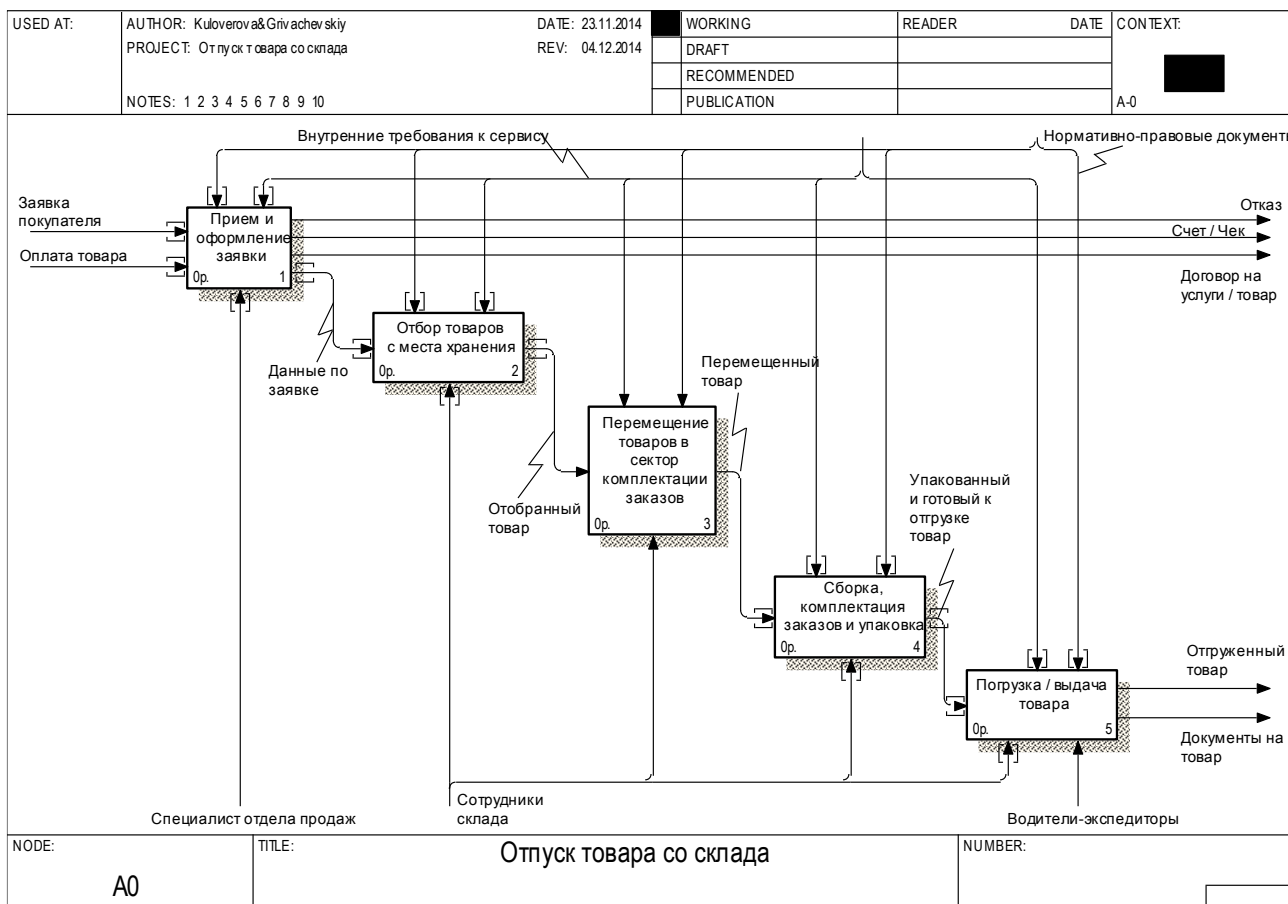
| USED AT: | AUTHOR: Kuloverova&Grivachevskiy | DATE: 23.11.2014 | WORKING | READER | DATE | CONTEXT: |
|---|---|---|---|---|---|---|
| | PROJECT: Отпуск товара со склада | REV: 04.12.2014 | DRAFT | | | |
| | | | RECOMMENDED | | | |
| | NOTES: 1 2 3 4 5 6 7 8 9 10 | | PUBLICATION | | | A-0 |

Внутренние требования к сервису

Нормативно-правовые документ

Заявка покупателя

Оплата товара

Прием и оформление заявки
0р. 1

Отказ

Счет / Чек

Договор на услуги / товар

Отбор товаров с места хранения
0р. 2

Данные по заявке

Перемещенный товар

Перемещение товаров в сектор комплектации заказов
0р. 3

Отобранный товар

Упакованный и готовый к отгрузке товар

Сборка, комплектация заказов и упаковка
0р. 4

Погрузка / выдача товара
0р. 5

Отгруженный товар

Документы на товар

Специалист отдела продаж

Сотрудники склада

Водители-экспедиторы

| NODE: | TITLE: | NUMBER: |
|---|---|---|
| A0 | Отпуск товара со склада | |